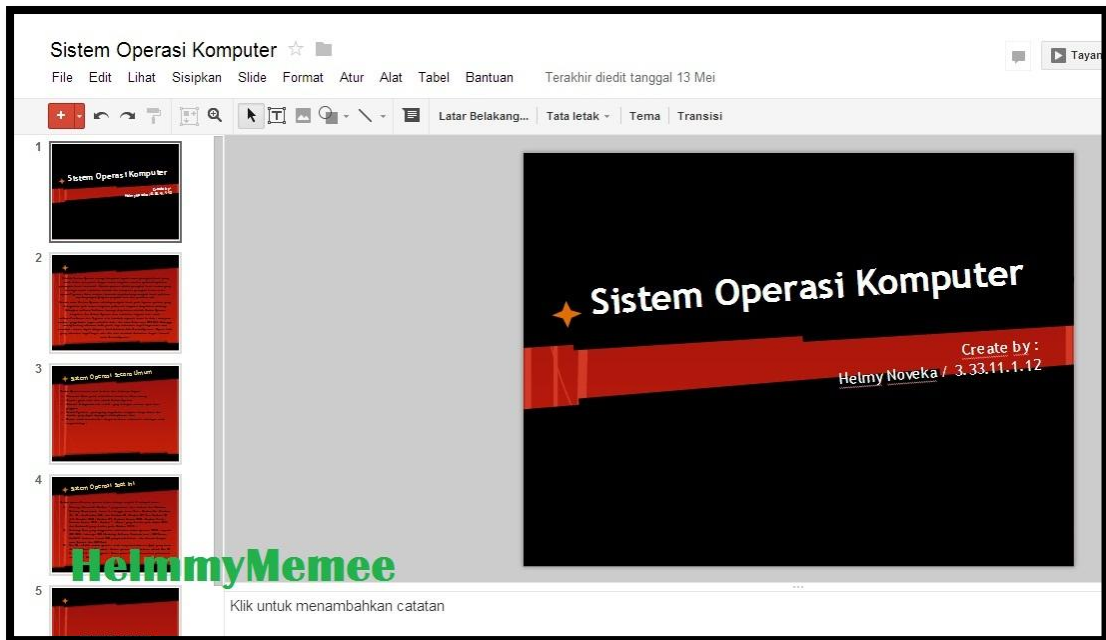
Sistem Operasi Komputer

File Edit Lihat Sisipkan Slide Format Atur Alat Tabel Bantuan Terakhir diedit tanggal 13 Mei

Tayan

Latar Belakang... Tata letak Tema Transisi

1
Sistem Operasi Komputer

2

3
Sistem Operasi Secara Umum

4
Sistem Operasi Saat Ini

5

Sistem Operasi Komputer

Create by :
Helmy Noveka / 3.33.11.1.12

HelmmyMemee

Klik untuk menambahkan catatan